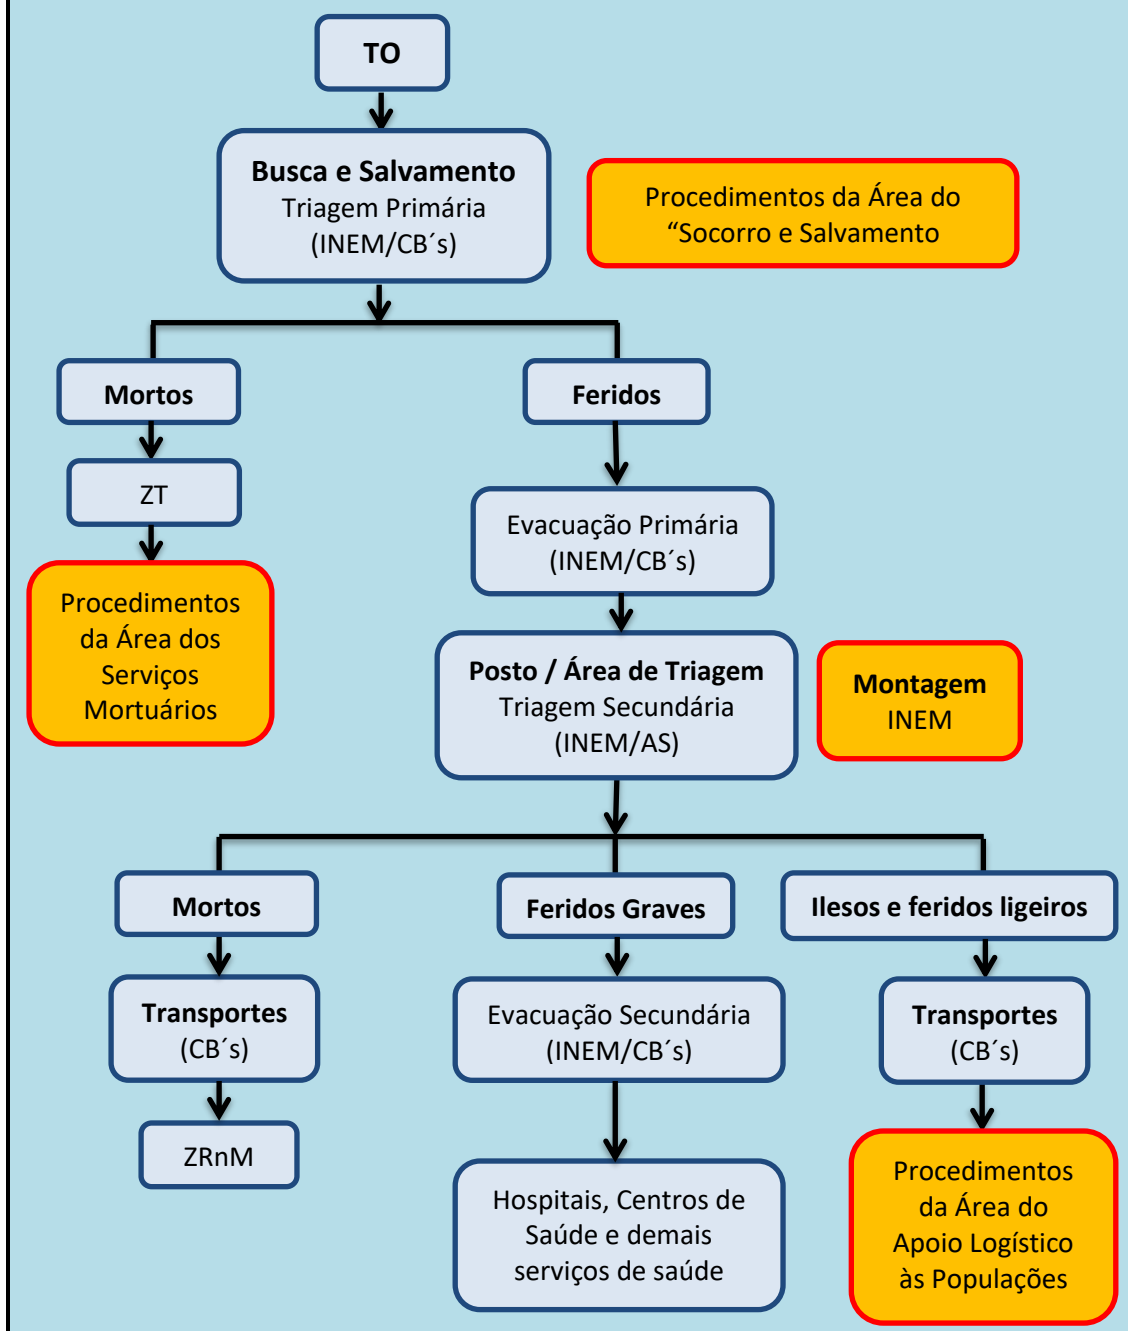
TO

Busca e Salvamento
Triagem Primária
(INEM/CB´s)

Procedimentos da Área do "Socorro e Salvamento

Mortos

Feridos

ZT

Procedimentos da Área dos Serviços Mortuários

Evacuação Primária
(INEM/CB´s)

Posto / Área de Triagem
Triagem Secundária
(INEM/AS)

Montagem
INEM

Mortos

Feridos Graves

Ilesos e feridos ligeiros

Transportes
(CB´s)

Evacuação Secundária
(INEM/CB´s)

Transportes
(CB´s)

ZRnM

Hospitais, Centros de Saúde e demais serviços de saúde

Procedimentos da Área do Apoio Logístico às Populações